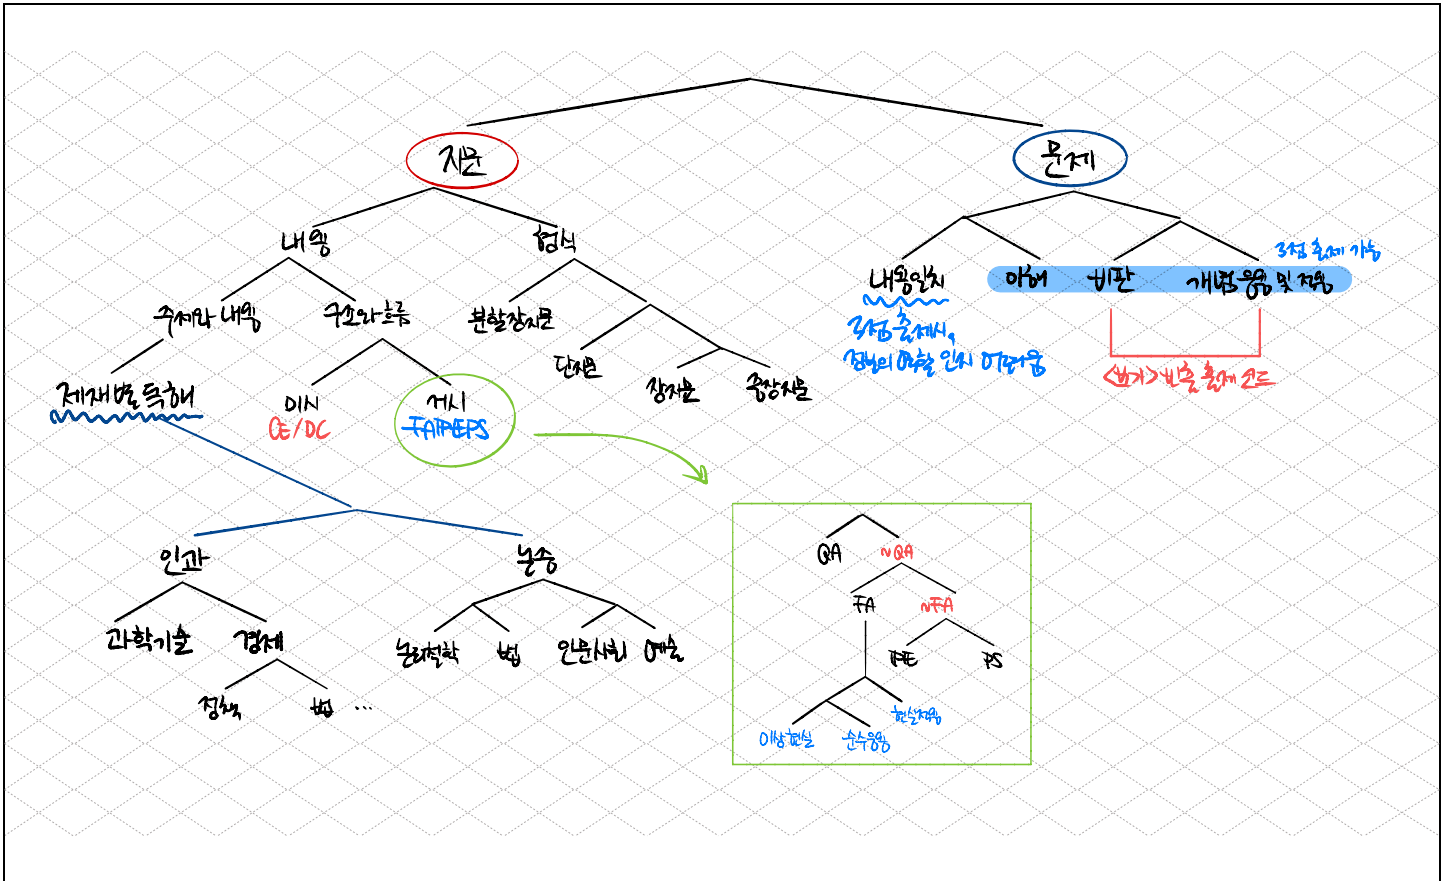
지문

문제

내용

형식

주제와 내용

구조와 흐름

분할장지문

제재별 독해

DIN

CE/DC

서사

FA/NFA/PS

단지문

장지문

중장지문

인과

논증

과학기술

경제

정책

법 ...

논리철학

법

인문사회

예술

QA

NQA

FA

NFA

THE

PS

이상현실

순수응용

현실적용

내용일치

2점 출제시, 정보의 여과 인지 어려움

어휘

비판

개념 응용 및 적용

3점 출제 가능

<보기> 빈출 출제 코드